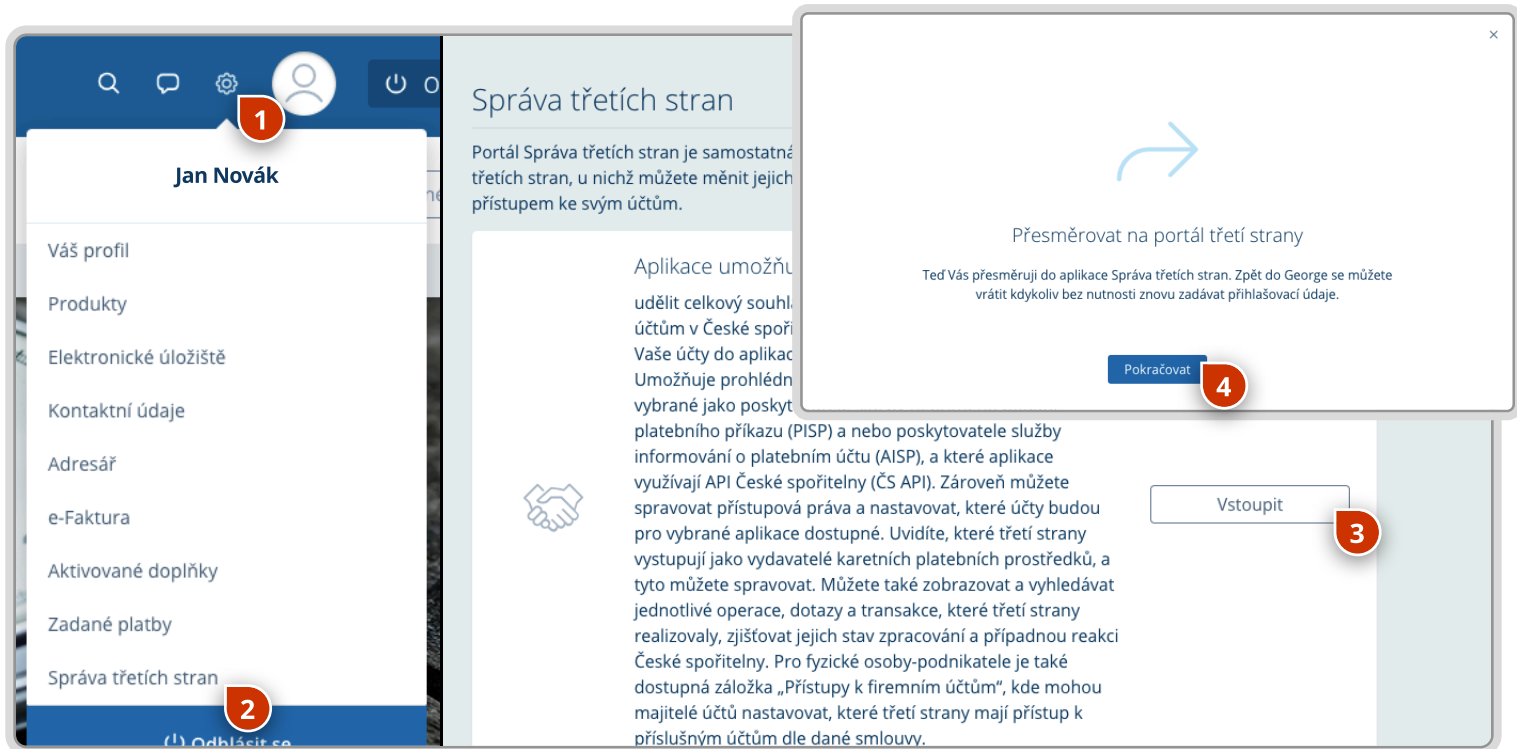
O

1

Jan Novák

Váš profil

Produkty

Elektronické úložiště

Kontaktní údaje

Adresář

e-Faktura

Aktivované doplňky

Zadané platby

Správa třetích stran

2

Odhlásit se

Správa třetích stran

Portál Správa třetích stran je samostatná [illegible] třetích stran, u nichž můžete měnit jejich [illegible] přístupem ke svým účtům.

Aplikace umožňu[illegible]

udělit celkový souhla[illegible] účtům v České spoři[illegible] Vaše účty do aplikac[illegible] Umožňuje prohlédn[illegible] vybrané jako poskyt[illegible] platebního příkazu (PISP) a nebo poskytovatele služby informování o platebním účtu (AISP), a které aplikace využívají API České spořitelny (ČS API). Zároveň můžete spravovat přístupová práva a nastavovat, které účty budou pro vybrané aplikace dostupné. Uvidíte, které třetí strany vystupují jako vydavatelé karetních platebních prostředků, a tyto můžete spravovat. Můžete také zobrazovat a vyhledávat jednotlivé operace, dotazy a transakce, které třetí strany realizovaly, zjišťovat jejich stav zpracování a případnou reakci České spořitelny. Pro fyzické osoby-podnikatele je také dostupná záložka „Přístupy k firemním účtům", kde mohou majitelé účtů nastavovat, které třetí strany mají přístup k příslušným účtům dle dané smlouvy.

Vstoupit

3

×

Přesměrovat na portál třetí strany

Teď Vás přesměruji do aplikace Správa třetích stran. Zpět do George se můžete vrátit kdykoliv bez nutnosti znovu zadávat přihlašovací údaje.

Pokračovat

4